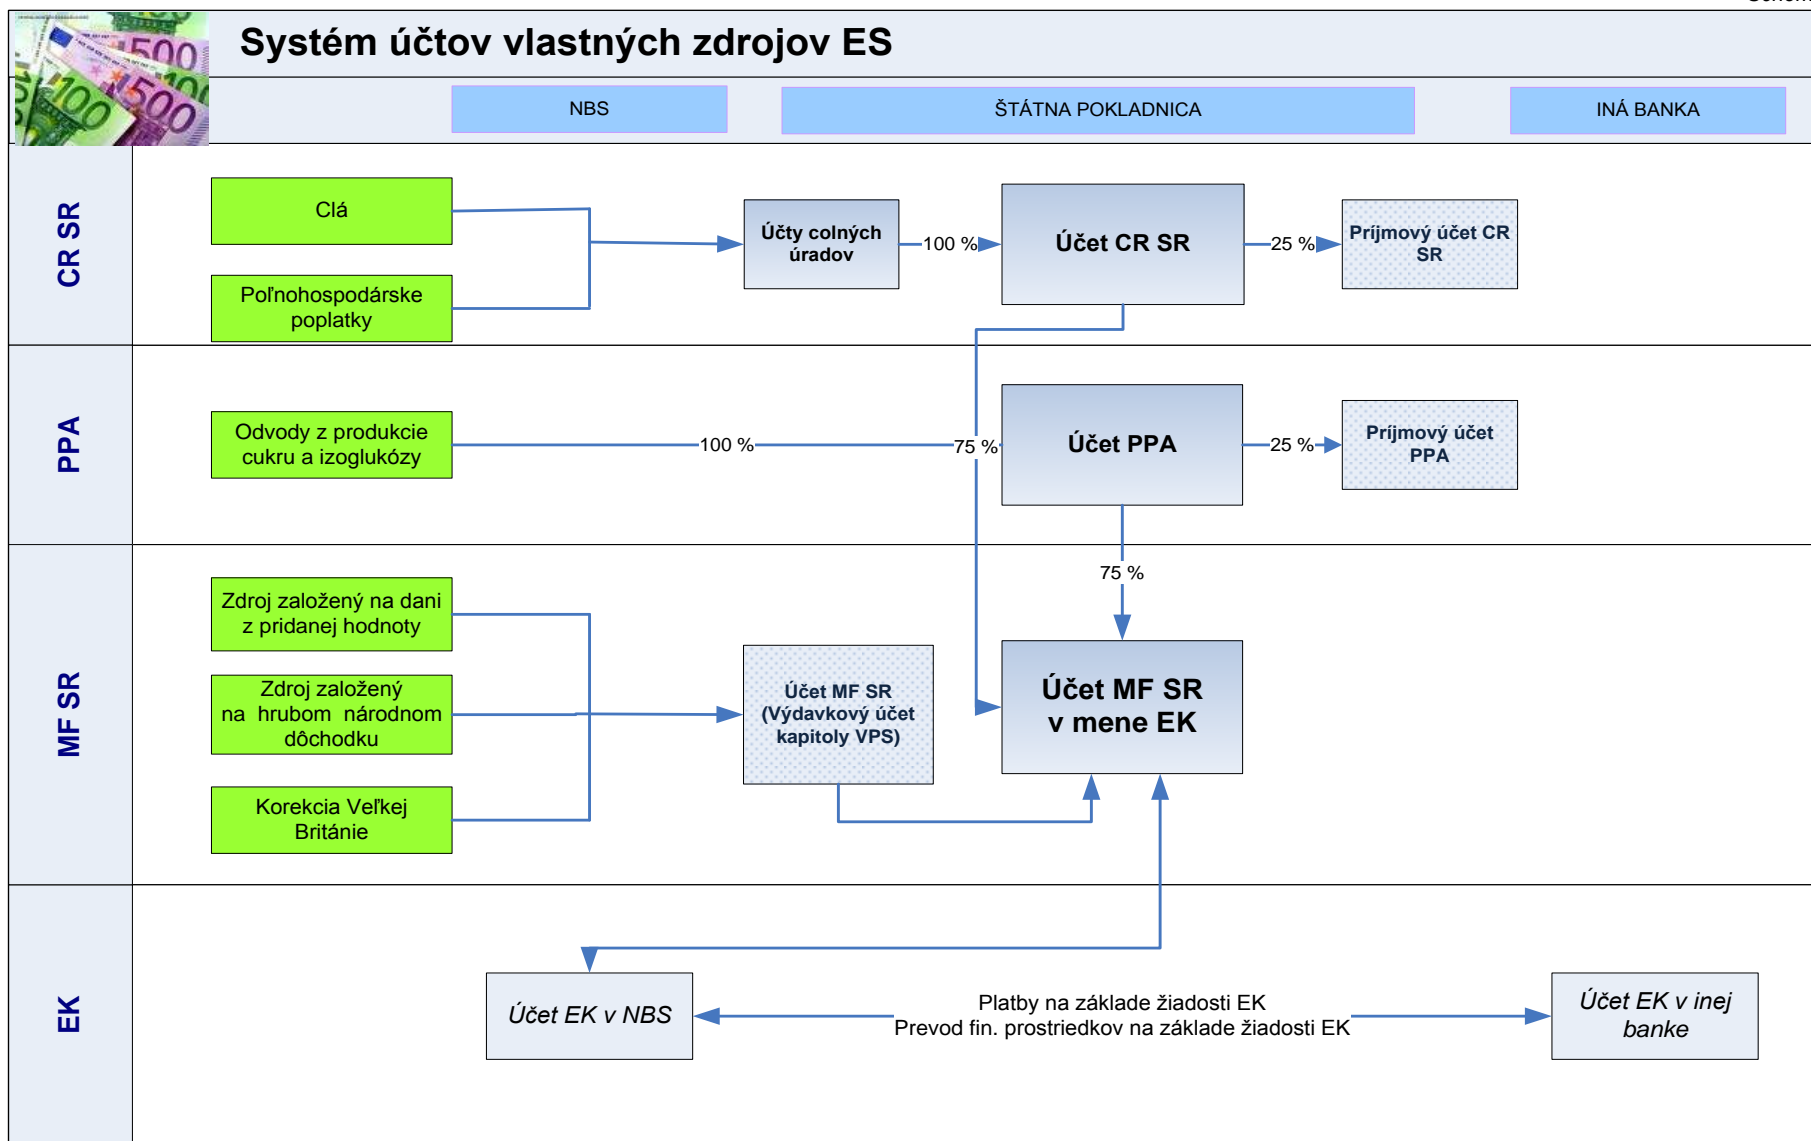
Systém účtov vlastných zdrojov ES

NBS

ŠTÁTNA POKLADNICA

INÁ BANKA

CR SR

Clá

Poľnohospodárske poplatky

Účty colných úradov

100 %

Účet CR SR

25 %

Príjmový účet CR SR

PPA

Odvody z produkcie cukru a izoglukózy

100 %

75 %

Účet PPA

25 %

Príjmový účet PPA

75 %

MF SR

Zdroj založený na dani z pridanej hodnoty

Zdroj založený na hrubom národnom dôchodku

Korekcia Veľkej Británie

Účet MF SR (Výdavkový účet kapitoly VPS)

Účet MF SR v mene EK

EK

Účet EK v NBS

Platby na základe žiadosti EK
Prevod fin. prostriedkov na základe žiadosti EK

Účet EK v inej banke